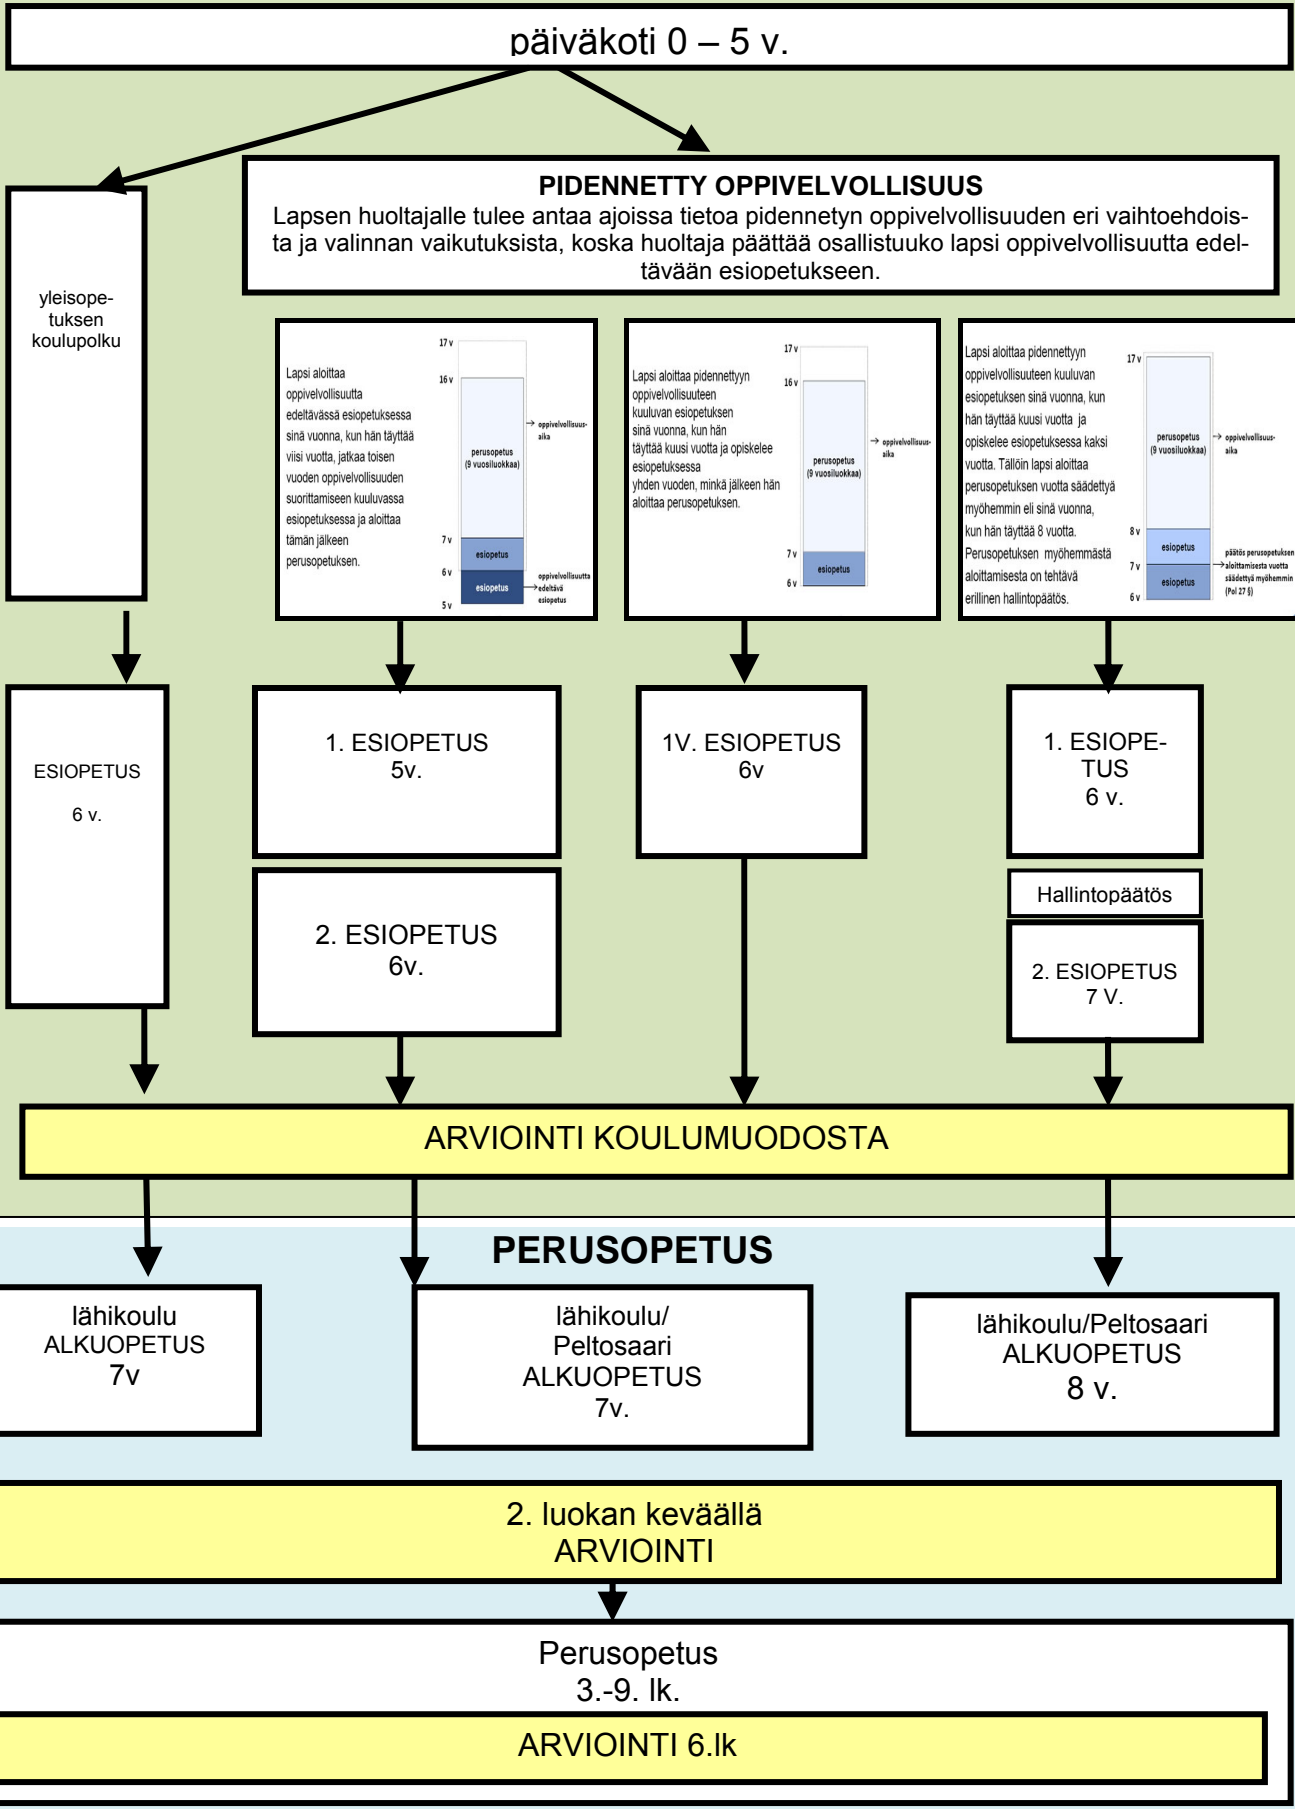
päiväkoti 0 – 5 v.

PIDENNETTY OPPIVELVOLLISUUS
Lapsen huoltajalle tulee antaa ajoissa tietoa pidennetyn oppivelvollisuuden eri vaihtoehdoista ja valinnan vaikutuksista, koska huoltaja päättää osallistuuko lapsi oppivelvollisuutta edeltävään esiopetukseen.

yleisopetuksen koulupolku

Lapsi aloittaa oppivelvollisuutta edeltävässä esiopetuksessa sinä vuonna, kun hän täyttää viisi vuotta, jatkaa toisen vuoden oppivelvollisuuden suorittamiseen kuuluvassa esiopetuksessa ja aloittaa tämän jälkeen perusopetuksen.

17 v
16 v
perusopetus (9 vuosiluokkaa)
oppivelvollisuus-aika
7 v
esiopetus
6 v
esiopetus
oppivelvollisuutta edeltävä esiopetus
5 v

Lapsi aloittaa pidennettyyn oppivelvollisuuteen kuuluvan esiopetuksen sinä vuonna, kun hän täyttää kuusi vuotta ja opiskelee esiopetuksessa yhden vuoden, minkä jälkeen hän aloittaa perusopetuksen.

17 v
16 v
perusopetus (9 vuosiluokkaa)
oppivelvollisuus-aika
7 v
esiopetus
6 v

Lapsi aloittaa pidennettyyn oppivelvollisuuteen kuuluvan esiopetuksen sinä vuonna, kun hän täyttää kuusi vuotta ja opiskelee esiopetuksessa kaksi vuotta. Tällöin lapsi aloittaa perusopetuksen vuotta säädettyä myöhemmin eli sinä vuonna, kun hän täyttää 8 vuotta. Perusopetuksen myöhemmästä aloittamisesta on tehtävä erillinen hallintopäätös.

17 v
perusopetus (9 vuosiluokkaa)
oppivelvollisuus-aika
8 v
esiopetus
7 v
esiopetus
päätös perusopetuksen aloittamisesta vuotta säädettyä myöhemmin (Pol 27 §)
6 v

ESIOPETUS
6 v.

1. ESIOPETUS
5v.

2. ESIOPETUS
6v.

1V. ESIOPETUS
6v

1. ESIOPETUS
6 v.

Hallintopäätös

2. ESIOPETUS
7 V.

ARVIOINTI KOULUMUODOSTA

PERUSOPETUS

lähikoulu
ALKUOPETUS
7v

lähikoulu/
Peltosaari
ALKUOPETUS
7v.

lähikoulu/Peltosaari
ALKUOPETUS
8 v.

2. luokan keväällä
ARVIOINTI

Perusopetus
3.-9. lk.

ARVIOINTI 6.lk